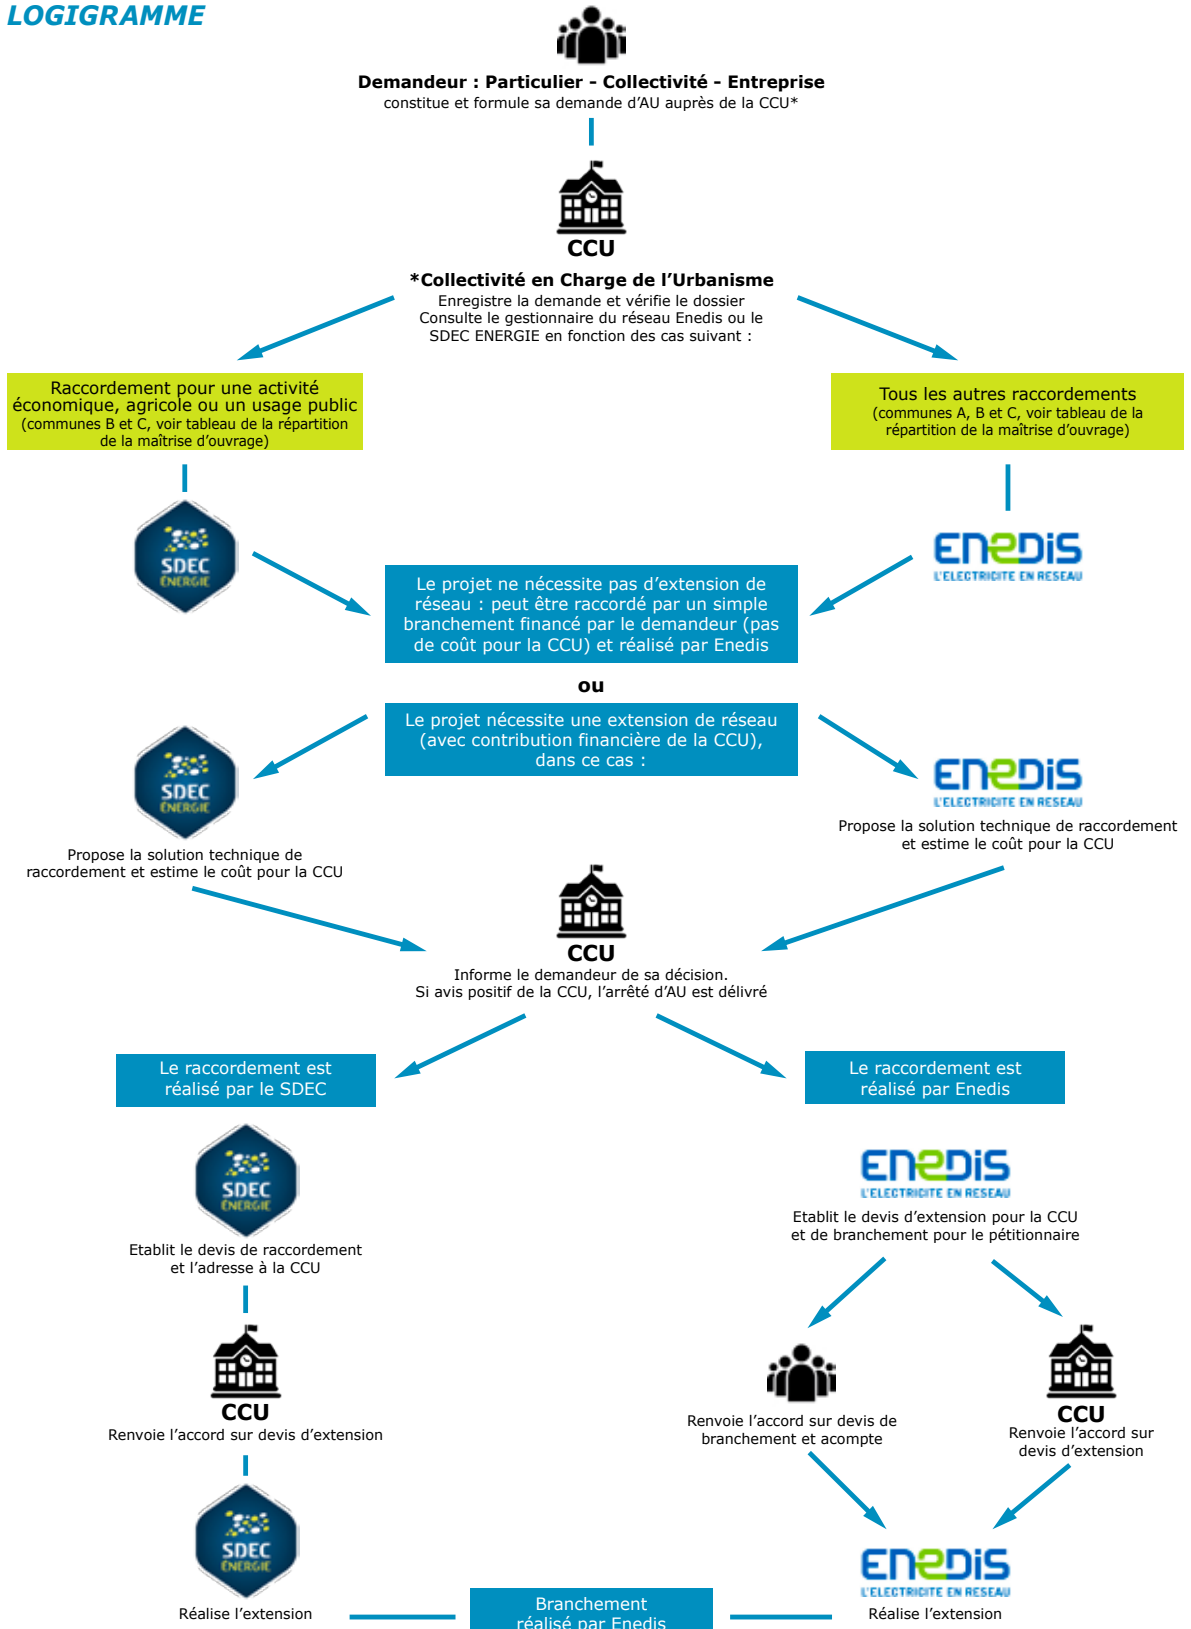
LOGIGRAMME

Demandeur : Particulier - Collectivité - Entreprise
constitue et formule sa demande d'AU auprès de la CCU*

CCU

*Collectivité en Charge de l'Urbanisme
Enregistre la demande et vérifie le dossier
Consulte le gestionnaire du réseau Enedis ou le SDEC ENERGIE en fonction des cas suivant :

Raccordement pour une activité économique, agricole ou un usage public
(communes B et C, voir tableau de la répartition de la maîtrise d'ouvrage)

Tous les autres raccordements
(communes A, B et C, voir tableau de la répartition de la maîtrise d'ouvrage)

SDEC ENERGIE

ENEDIS L'ELECTRICITE EN RESEAU

Le projet ne nécessite pas d'extension de réseau : peut être raccordé par un simple branchement financé par le demandeur (pas de coût pour la CCU) et réalisé par Enedis

ou

Le projet nécessite une extension de réseau (avec contribution financière de la CCU), dans ce cas :

SDEC ENERGIE

Propose la solution technique de raccordement et estime le coût pour la CCU

ENEDIS L'ELECTRICITE EN RESEAU

Propose la solution technique de raccordement et estime le coût pour la CCU

CCU

Informe le demandeur de sa décision.
Si avis positif de la CCU, l'arrêté d'AU est délivré

Le raccordement est réalisé par le SDEC

Le raccordement est réalisé par Enedis

SDEC ENERGIE

Etablit le devis de raccordement et l'adresse à la CCU

ENEDIS L'ELECTRICITE EN RESEAU

Etablit le devis d'extension pour la CCU et de branchement pour le pétitionnaire

CCU

Renvoie l'accord sur devis d'extension

Renvoie l'accord sur devis de branchement et acompte

CCU

Renvoie l'accord sur devis d'extension

SDEC ENERGIE

Réalise l'extension

Branchement réalisé par Enedis

ENEDIS L'ELECTRICITE EN RESEAU

Réalise l'extension